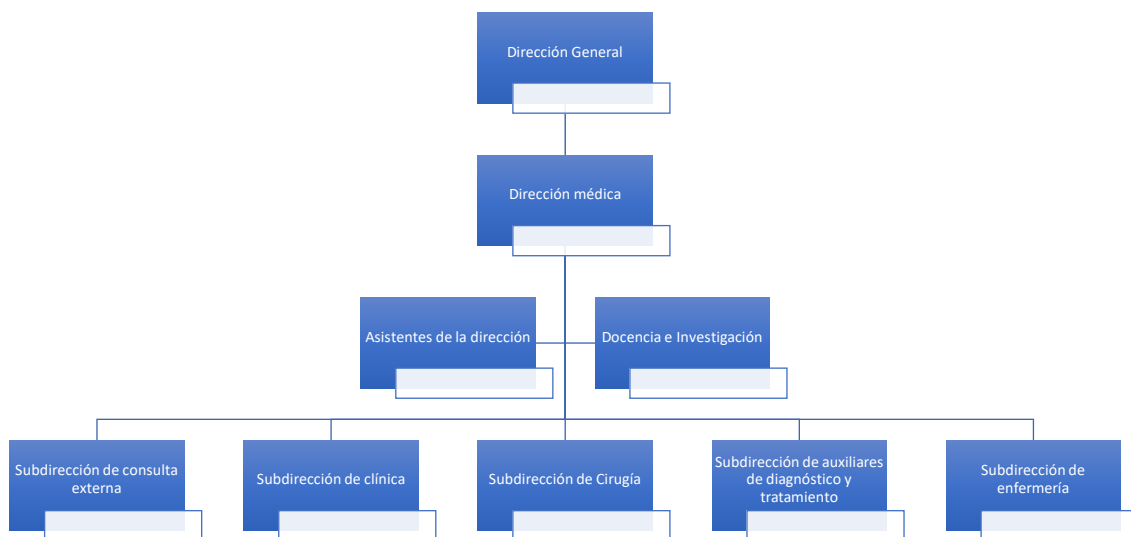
Dirección General

Dirección médica

Asistentes de la dirección

Docencia e Investigación

Subdirección de consulta externa

Subdirección de clínica

Subdirección de Cirugía

Subdirección de auxiliares de diagnóstico y tratamiento

Subdirección de enfermería